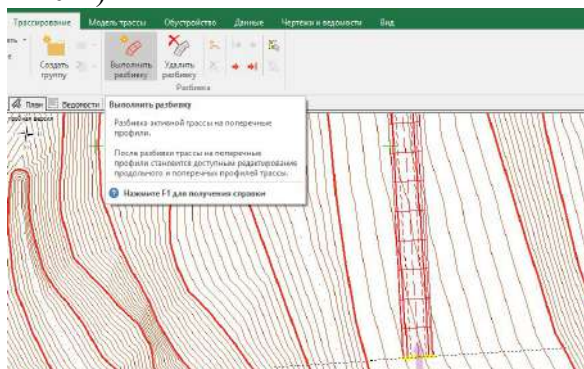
Трассирование Модель трассы Обустройство Данные Чертежи и ведомости Вид

Создать группу

Выполнить разбивку

Удалить разбивку

Разбивка

План Ведомости

Выполнить разбивку

Разбивка активной трассы на поперечные профили.

После разбивки трассы на поперечные профили становится доступным редактирование продольного и поперечных профилей трассы.

Нажмите F1 для получения справки